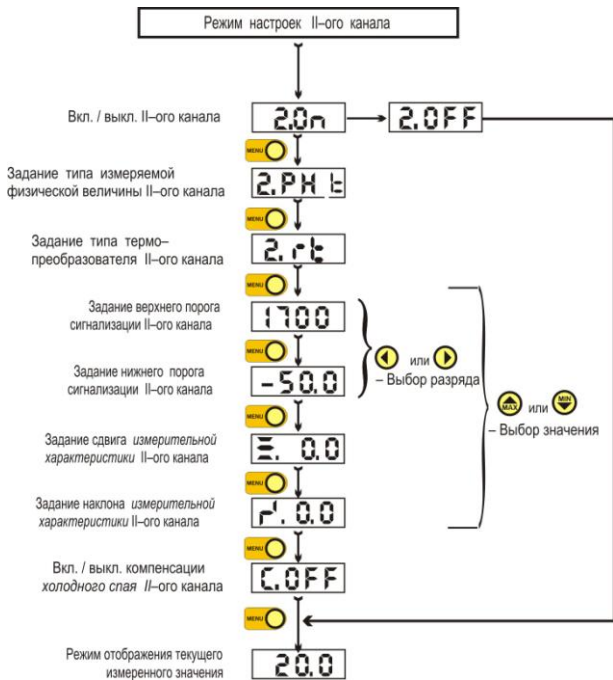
Режим настроек II–ого канала

Вкл. / выкл. II–ого канала

2.On

2.OFF

MENU

Задание типа измеряемой физической величины II–ого канала

2.PHt

MENU

Задание типа термо–преобразователя II–ого канала

2.rt

MENU

Задание верхнего порога сигнализации II–ого канала

1700

MENU

Задание нижнего порога сигнализации II–ого канала

-50.0

или

– Выбор разряда

MAX или MIN

– Выбор значения

MENU

Задание сдвига *измерительной характеристики* II–ого канала

Ξ. 0.0

MENU

Задание наклона *измерительной характеристики* II–ого канала

r'. 0.0

MENU

Вкл. / выкл. компенсации *холодного спая II–ого канала*

C.OFF

MENU

Режим отображения текущего измеренного значения

20.0